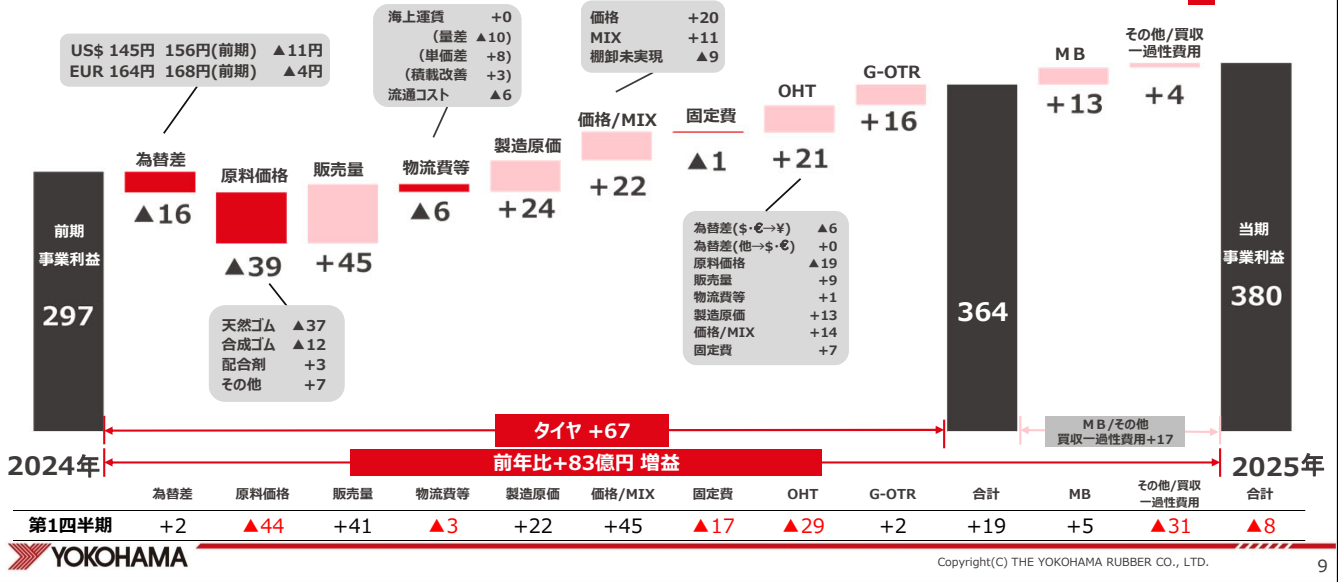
US$ 145円 156円(前期) ▲11円
EUR 164円 168円(前期) ▲4円

海上運賃 +0
(量差 ▲10)
(単価差 +8)
(積載改善 +3)
流通コスト ▲6

価格 +20
MIX +11
棚卸未実現 ▲9

MB

その他/買収一過性費用

前期
事業利益
297

為替差
▲16

原料価格
▲39

販売量
+45

物流費等
▲6

製造原価
+24

価格/MIX
+22

固定費
▲1

OHT
+21

G-OTR
+16

364

+13

+4

当期
事業利益
380

天然ゴム ▲37
合成ゴム ▲12
配合剤 +3
その他 +7

為替差($·€→¥) ▲6
為替差(他→$·€) +0
原料価格 ▲19
販売量 +9
物流費等 +1
製造原価 +13
価格/MIX +14
固定費 +7

タイヤ +67

MB/その他
買収一過性費用+17

2024年
前年比+83億円 増益
2025年

| | 為替差 | 原料価格 | 販売量 | 物流費等 | 製造原価 | 価格/MIX | 固定費 | OHT | G-OTR | 合計 | MB | その他/買収一過性費用 | 合計 |
|---|---|---|---|---|---|---|---|---|---|---|---|---|---|
| 第1四半期 | +2 | ▲44 | +41 | ▲3 | +22 | +45 | ▲17 | ▲29 | +2 | +19 | +5 | ▲31 | ▲8 |

YOKOHAMA
Copyright(C) THE YOKOHAMA RUBBER CO., LTD.
9